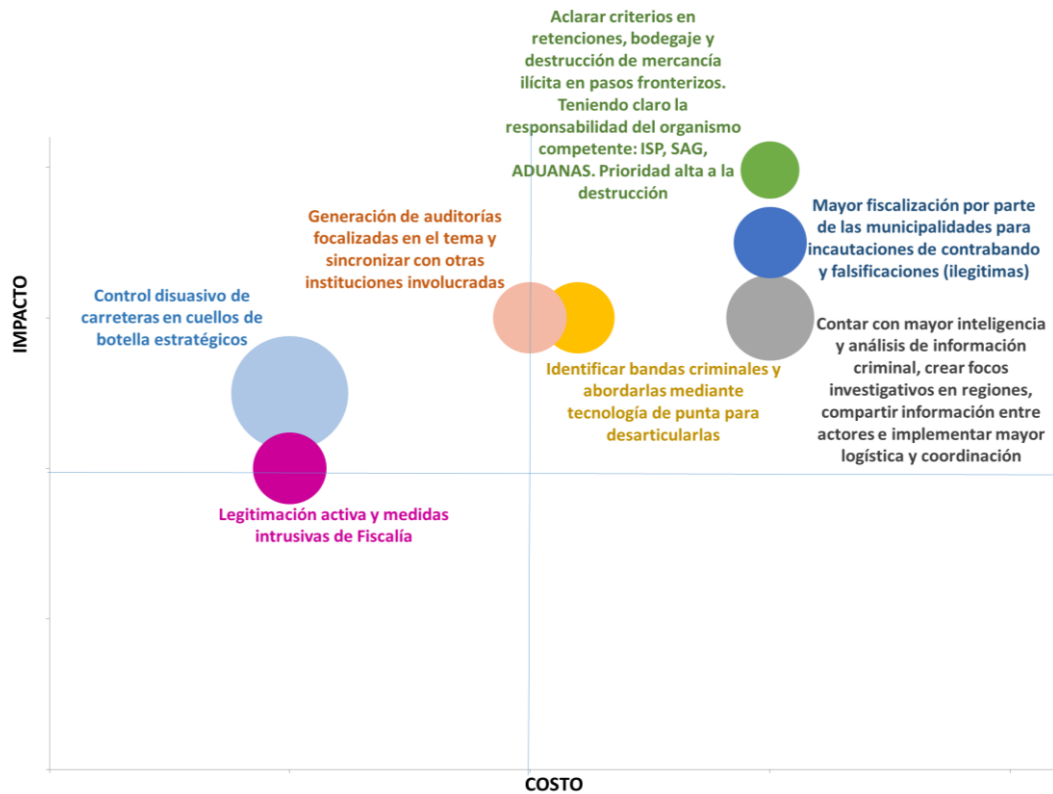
Aclarar criterios en retenciones, bodegaje y destrucción de mercancía ilícita en pasos fronterizos. Teniendo claro la responsabilidad del organismo competente: ISP, SAG, ADUANAS. Prioridad alta a la destrucción

Mayor fiscalización por parte de las municipalidades para incautaciones de contrabando y falsificaciones (ilegitimas)

Generación de auditorías focalizadas en el tema y sincronizar con otras instituciones involucradas

Control disuasivo de carreteras en cuellos de botella estratégicos

IMPACTO

Contar con mayor inteligencia y análisis de información criminal, crear focos investigativos en regiones, compartir información entre actores e implementar mayor logística y coordinación

Identificar bandas criminales y abordarlas mediante tecnología de punta para desarticularlas

Legitimación activa y medidas intrusivas de Fiscalía

COSTO